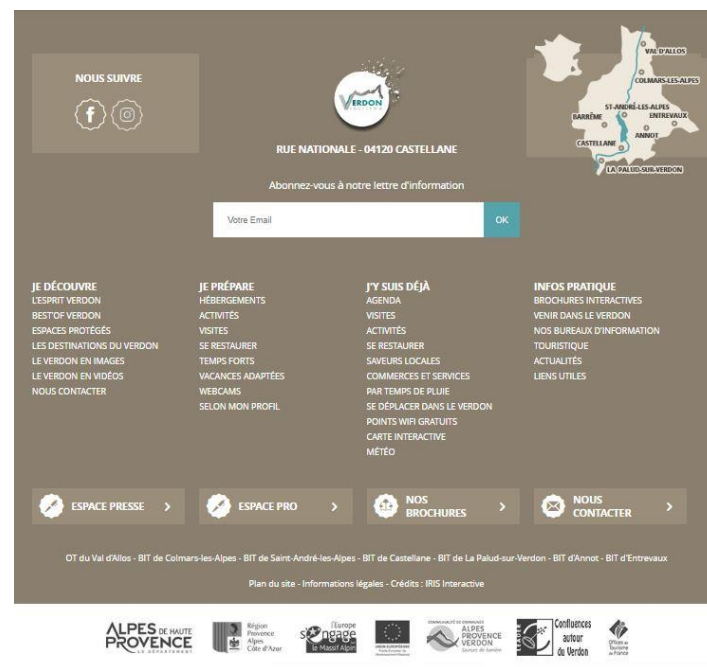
NOUS SUIVRE

VERDON

RUE NATIONALE - 04120 CASTELLANE

VAL D'ALLOS
COLMARS-LES-ALPES
ST-ANDRÉ-LES-ALPES
BARRÊME
ENTREVAUX
ANNOT
CASTELLANE
LA PALUD-SUR-VERDON

Abonnez-vous à notre lettre d'information

Votre Email
OK

JE DÉCOUVRE
L'ESPRIT VERDON
BEST'OF VERDON
ESPACES PROTÉGÉS
LES DESTINATIONS DU VERDON
LE VERDON EN IMAGES
LE VERDON EN VIDÉOS
NOUS CONTACTER

JE PRÉPARE
HÉBERGEMENTS
ACTIVITÉS
VISITES
SE RESTAURER
TEMPS FORTS
VACANCES ADAPTÉES
WEBCAMS
SELON MON PROFIL

J'Y SUIS DÉJÀ
AGENDA
VISITES
ACTIVITÉS
SE RESTAURER
SAVEURS LOCALES
COMMERCES ET SERVICES
PAR TEMPS DE PLUIE
SE DÉPLACER DANS LE VERDON
POINTS WIFI GRATUITS
CARTE INTERACTIVE
MÉTÉO

INFOS PRATIQUE
BROCHURES INTERACTIVES
VENIR DANS LE VERDON
NOS BUREAUX D'INFORMATION TOURISTIQUE
ACTUALITÉS
LIENS UTILES

ESPACE PRESSE
ESPACE PRO
NOS BROCHURES
NOUS CONTACTER

OT du Val d'Allos - BIT de Colmars-les-Alpes - BIT de Saint-André-les-Alpes - BIT de Castellane - BIT de La Palud-sur-Verdon - BIT d'Annot - BIT d'Entrevaux

Plan du site - Informations légales - Crédits : IRIS Interactive

ALPES DE HAUTE PROVENCE LE DÉPARTEMENT
Région Provence Alpes Côte d'Azur
L'Europe s'engage dans le Massif Alpin
ALPES PROVENCE VERDON
Confluences autour du Verdon
Offices de Tourisme de France